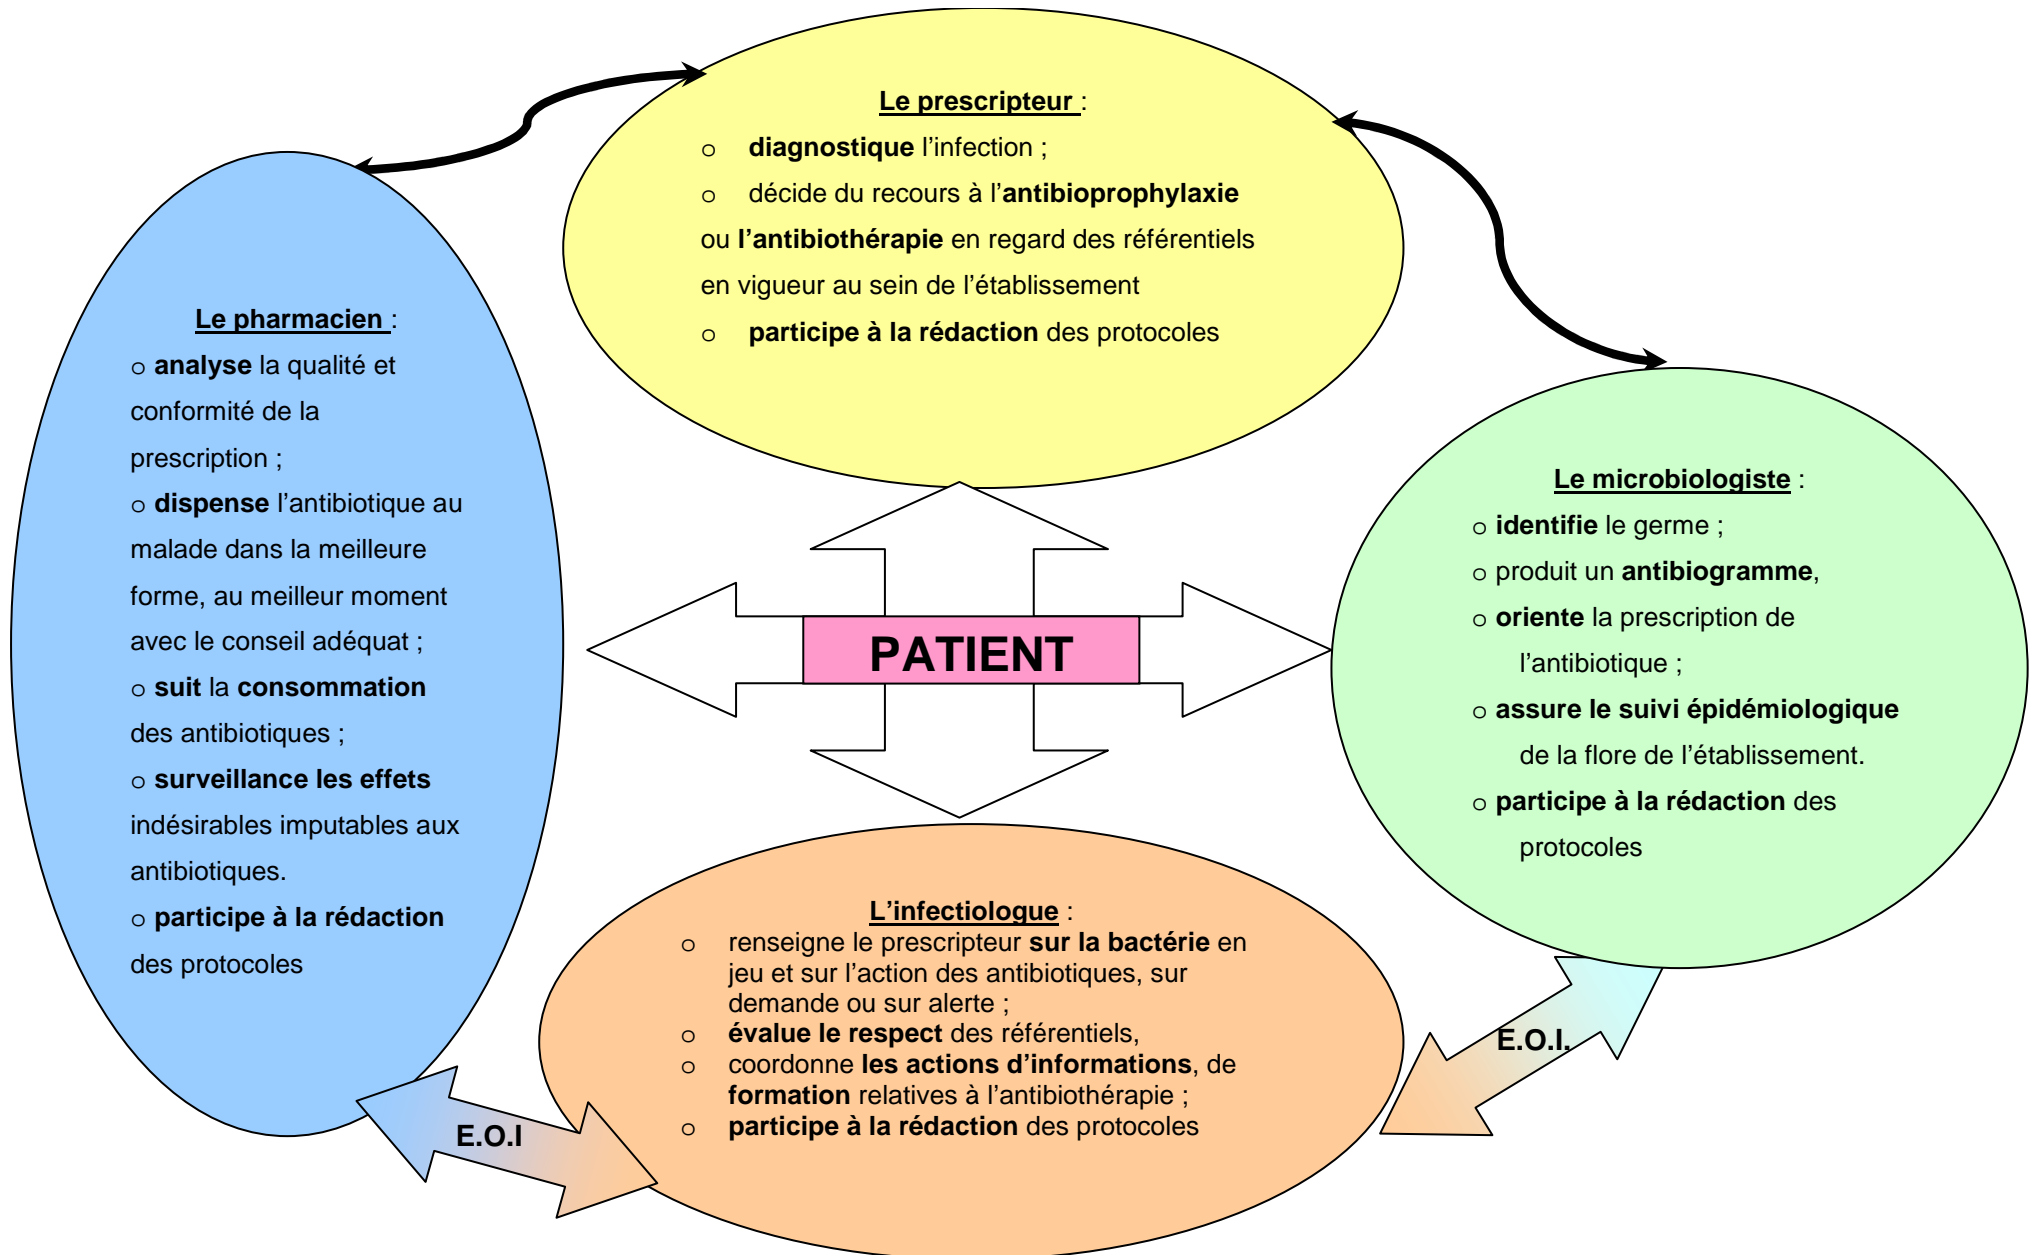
Le prescripteur :
o diagnostique l'infection ;
o décide du recours à l'antibioprophylaxie ou l'antibiothérapie en regard des référentiels en vigueur au sein de l'établissement
o participe à la rédaction des protocoles

Le pharmacien :
o analyse la qualité et conformité de la prescription ;
o dispense l'antibiotique au malade dans la meilleure forme, au meilleur moment avec le conseil adéquat ;
o suit la consommation des antibiotiques ;
o surveillance les effets indésirables imputables aux antibiotiques.
o participe à la rédaction des protocoles

PATIENT

Le microbiologiste :
o identifie le germe ;
o produit un antibiogramme,
o oriente la prescription de l'antibiotique ;
o assure le suivi épidémiologique de la flore de l'établissement.
o participe à la rédaction des protocoles

L'infectiologue :
o renseigne le prescripteur sur la bactérie en jeu et sur l'action des antibiotiques, sur demande ou sur alerte ;
o évalue le respect des référentiels,
o coordonne les actions d'informations, de formation relatives à l'antibiothérapie ;
o participe à la rédaction des protocoles

E.O.I

E.O.I.